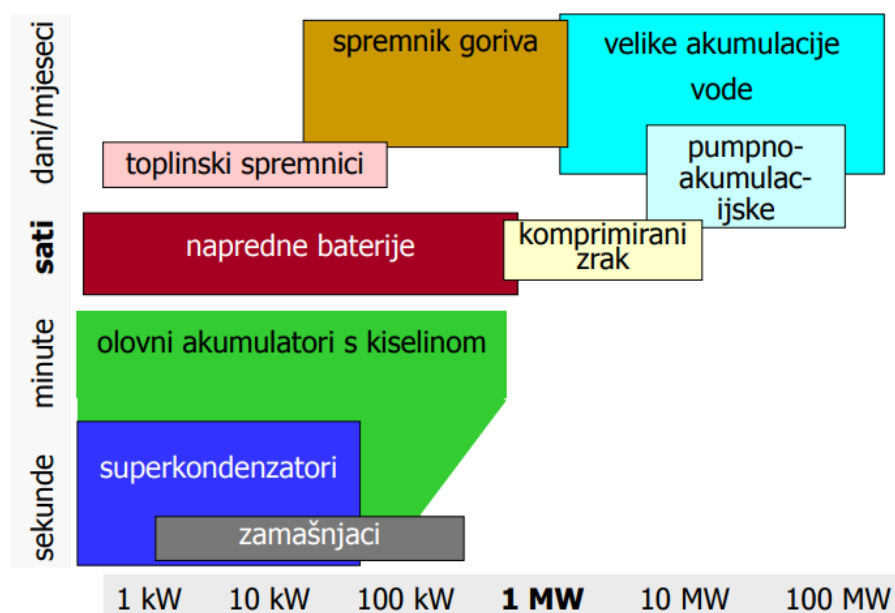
dani/mjeseci

sati

minute

sekunde

spremnik goriva

velike akumulacije vode

pumpno-akumulacijske

toplinski spremnici

napredne baterije

komprimirani zrak

olovni akumulatori s kiselinom

superkondenzatori

zamašnjaci

1 kW

10 kW

100 kW

1 MW

10 MW

100 MW